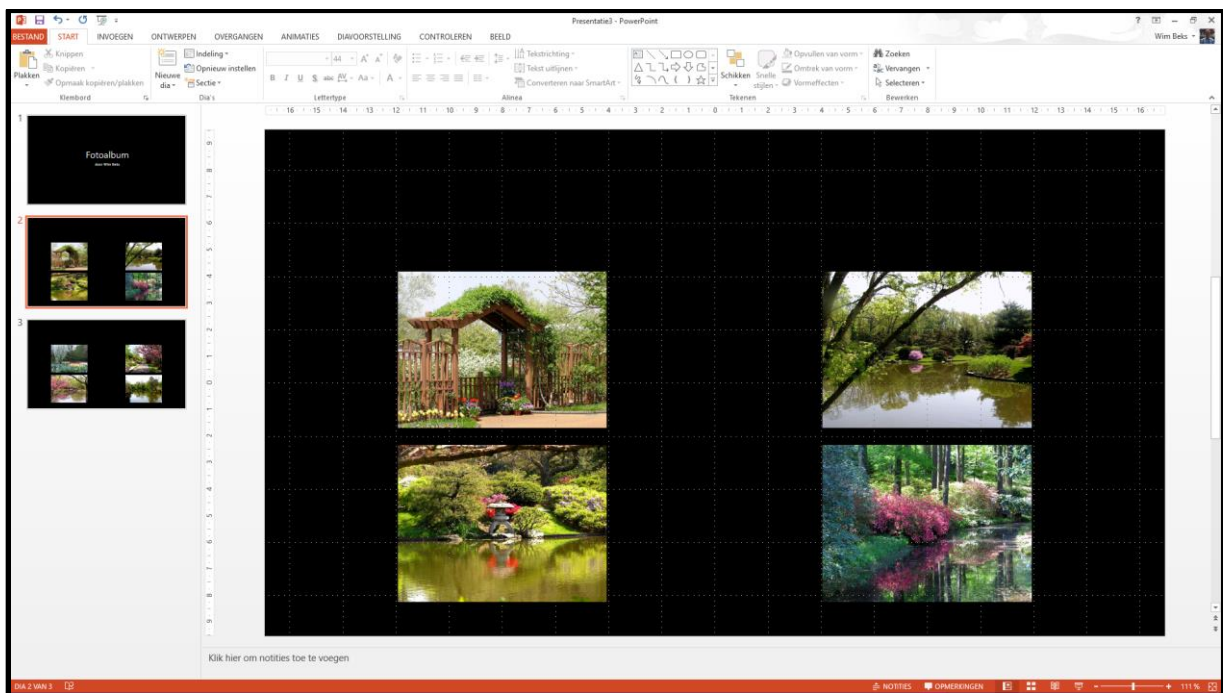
Presentatie3 - PowerPoint

BESTAND START INVOEGEN ONTWERPEN OVERGANGEN ANIMATIES DIAVOORSTELLING CONTROLEREN BEELD

Wim Beks

Knippen
Kopiëren
Plakken
Opmaak kopiëren/plakken
Klembord

Indeling
Opnieuw instellen
Nieuwe dia
Sectie
Dia's

44
B I U S abc AV Aa A
Lettertype

Tekstrichting
Tekst uitlijnen
Converteren naar SmartArt
Alinea

Schikken
Snelle stijlen
Opvullen van vorm
Omtrek van vorm
Vormeffecten
Tekenen

Zoeken
Vervangen
Selecteren
Bewerken

1
Fotoalbum
door Wim Beks

2

3

Klik hier om notities toe te voegen

DIA 2 VAN 3

NOTITIES OPMERKINGEN 111 %